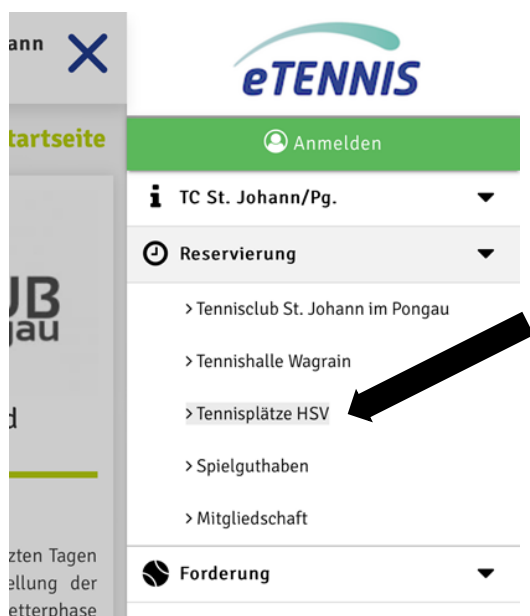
ann

tartseite

UB
gau

d

zten Tagen
ellung der
etterphase

eTENNIS

Anmelden

TC St. Johann/Pg.

Reservierung

> Tennisclub St. Johann im Pongau

> Tennishalle Wagrain

> Tennisplätze HSV

> Spielguthaben

> Mitgliedschaft

Forderung